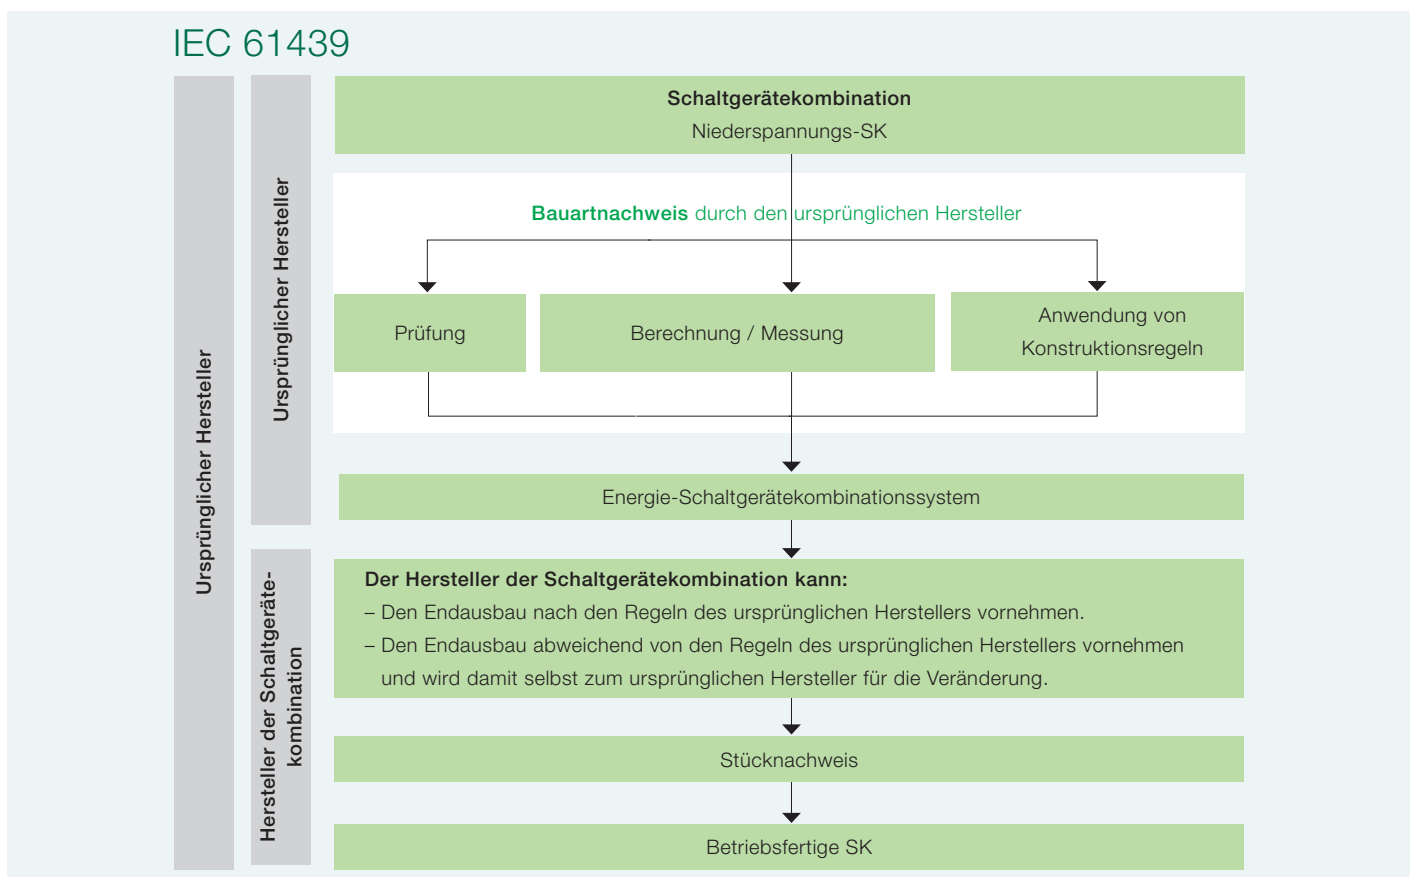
IEC 61439

Ursprünglicher Hersteller

Ursprünglicher Hersteller

Schaltgerätekombination
Niederspannungs-SK

Bauartnachweis durch den ursprünglichen Hersteller

Prüfung

Berechnung / Messung

Anwendung von Konstruktionsregeln

Energie-Schaltgerätekombinationssystem

Hersteller der Schaltgerätekombination

Der Hersteller der Schaltgerätekombination kann:
– Den Endausbau nach den Regeln des ursprünglichen Herstellers vornehmen.
– Den Endausbau abweichend von den Regeln des ursprünglichen Herstellers vornehmen und wird damit selbst zum ursprünglichen Hersteller für die Veränderung.

Stücknachweis

Betriebsfertige SK